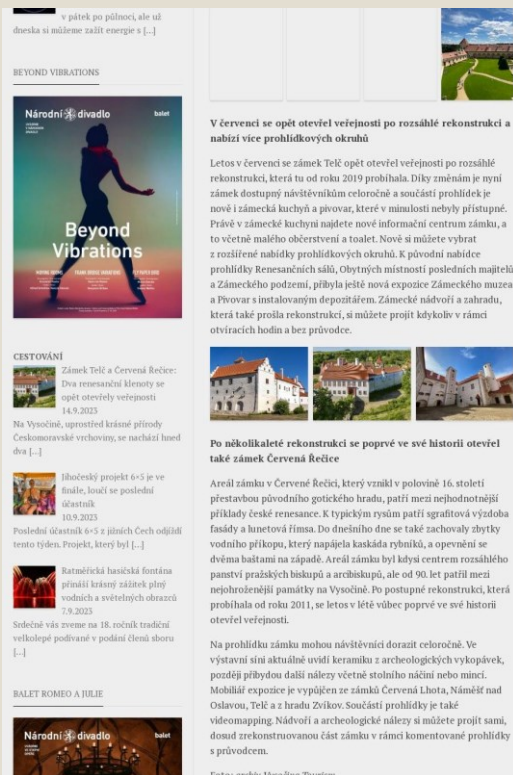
v pátek po půlnoci, ale už dneska si můžeme zažít energie s [...]

BEYOND VIBRATIONS

Národní divadlo

balet

Beyond Vibrations

CESTOVÁNÍ

Zámek Telč a Červená Řečice: Dva renesanční klenoty se opět otevřely veřejnosti
14.9.2023

Na Vysočině, uprostřed krásné přírody Českomoravské vrchoviny, se nachází hned dva [...]

Jihočeský projekt 6+5 je ve finále, loučí se poslední účastník
10.9.2023

Poslední účastník 6+5 z jižních Čech odjíždí tento týden. Projekt, který byl [...]

Ratměřická hasičská fontána přináší krásný zážitek plný vodních a světelných obrazců
7.9.2023

Srdečně vás zveme na 18. ročník tradiční velkolepé podívané v podání členů sboru [...]

BALET ROMEO A JULIE

Národní divadlo

balet

V červenci se opět otevřel veřejnosti po rozsáhlé rekonstrukci a nabízí více prohlídkových okruhů

Letos v červenci se zámek Telč opět otevřel veřejnosti po rozsáhlé rekonstrukci, která tu od roku 2019 probíhala. Díky změnám je nyní zámek dostupný návštěvníkům celoročně a součástí prohlídek je nově i zámecká kuchyň a pivovar, které v minulosti nebyly přístupné. Právě v zámecké kuchyni najdete nové informační centrum zámku, a to včetně malého občerstvení a toalet. Nově si můžete vybrat z rozšířené nabídky prohlídkových okruhů. K původní nabídce prohlídky Renesančních sálů, Obytných místností posledních majitelů a Zámeckého podzemí, přibyla ještě nová expozice Zámeckého muzea a Pivovar s instalovaným depozitářem. Zámecké nádvoří a zahradu, která také prošla rekonstrukcí, si můžete projít kdykoliv v rámci otvíracích hodin a bez průvodce.

Po několikaleté rekonstrukci se poprvé ve své historii otevřel také zámek Červená Řečice

Areál zámku v Červené Řečici, který vznikl v polovině 16. století přestavbou původního gotického hradu, patří mezi nejhodnotnější příklady české renesance. K typickým rysům patří sgrafitová výzdoba fasády a lunetová římsa. Do dnešního dne se také zachovaly zbytky vodního příkopu, který napájela kaskáda rybníků, a opevnění se dvěma baštami na západě. Areál zámku byl kdysi centrem rozsáhlého panství pražských biskupů a arcibiskupů, ale od 90. let patřil mezi nejohroženější památky na Vysočině. Po postupné rekonstrukci, která probíhala od roku 2011, se letos v létě vůbec poprvé ve své historii otevřel veřejnosti.

Na prohlídku zámku mohou návštěvníci dorazit celoročně. Ve výstavní síni aktuálně uvidí keramiku z archeologických vykopávek, později přibydou další nálezy včetně stolního nádobí nebo mincí. Mobiliář expozice je vypůjčen ze zámků Červená Lhota, Náměšť nad Oslavou, Telč a z hradu Zvíkov. Součástí prohlídky je také videomapping. Nádvoří a archeologické nálezy si můžete projít sami, dosud zrekonstruovanou část zámku v rámci komentované prohlídky s průvodcem.

Foto: archiv Vysočina Tourism